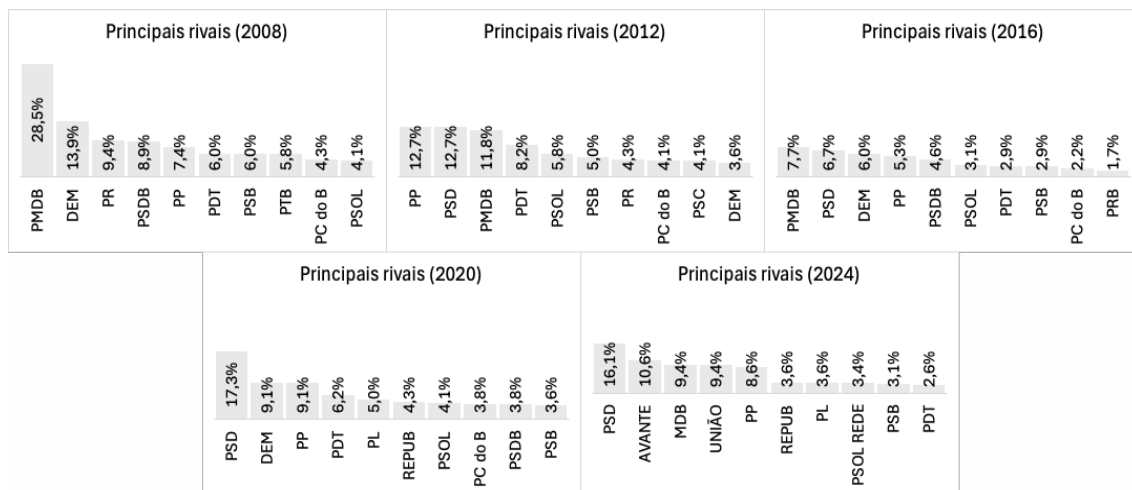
Principais rivais (2008)

| 28,5% | 13,9% | 9,4% | 8,9% | 7,4% | 6,0% | 6,0% | 5,8% | 4,3% | 4,1% |
|---|---|---|---|---|---|---|---|---|---|
| PMDB | DEM | PR | PSDB | PP | PDT | PSB | PTB | PC do B | PSOL |

Principais rivais (2012)

| 12,7% | 12,7% | 11,8% | 8,2% | 5,8% | 5,0% | 4,3% | 4,1% | 4,1% | 3,6% |
|---|---|---|---|---|---|---|---|---|---|
| PP | PSD | PMDB | PDT | PSOL | PSB | PR | PC do B | PSC | DEM |

Principais rivais (2016)

| 7,7% | 6,7% | 6,0% | 5,3% | 4,6% | 3,1% | 2,9% | 2,9% | 2,2% | 1,7% |
|---|---|---|---|---|---|---|---|---|---|
| PMDB | PSD | DEM | PP | PSDB | PSOL | PDT | PSB | PC do B | PRB |

Principais rivais (2020)

| 17,3% | 9,1% | 9,1% | 6,2% | 5,0% | 4,3% | 4,1% | 3,8% | 3,8% | 3,6% |
|---|---|---|---|---|---|---|---|---|---|
| PSD | DEM | PP | PDT | PL | REPUB | PSOL | PC do B | PSDB | PSB |

Principais rivais (2024)

| 16,1% | 10,6% | 9,4% | 9,4% | 8,6% | 3,6% | 3,6% | 3,4% | 3,1% | 2,6% |
|---|---|---|---|---|---|---|---|---|---|
| PSD | AVANTE | MDB | UNIÃO | PP | REPUB | PL | PSOL REDE | PSB | PDT |